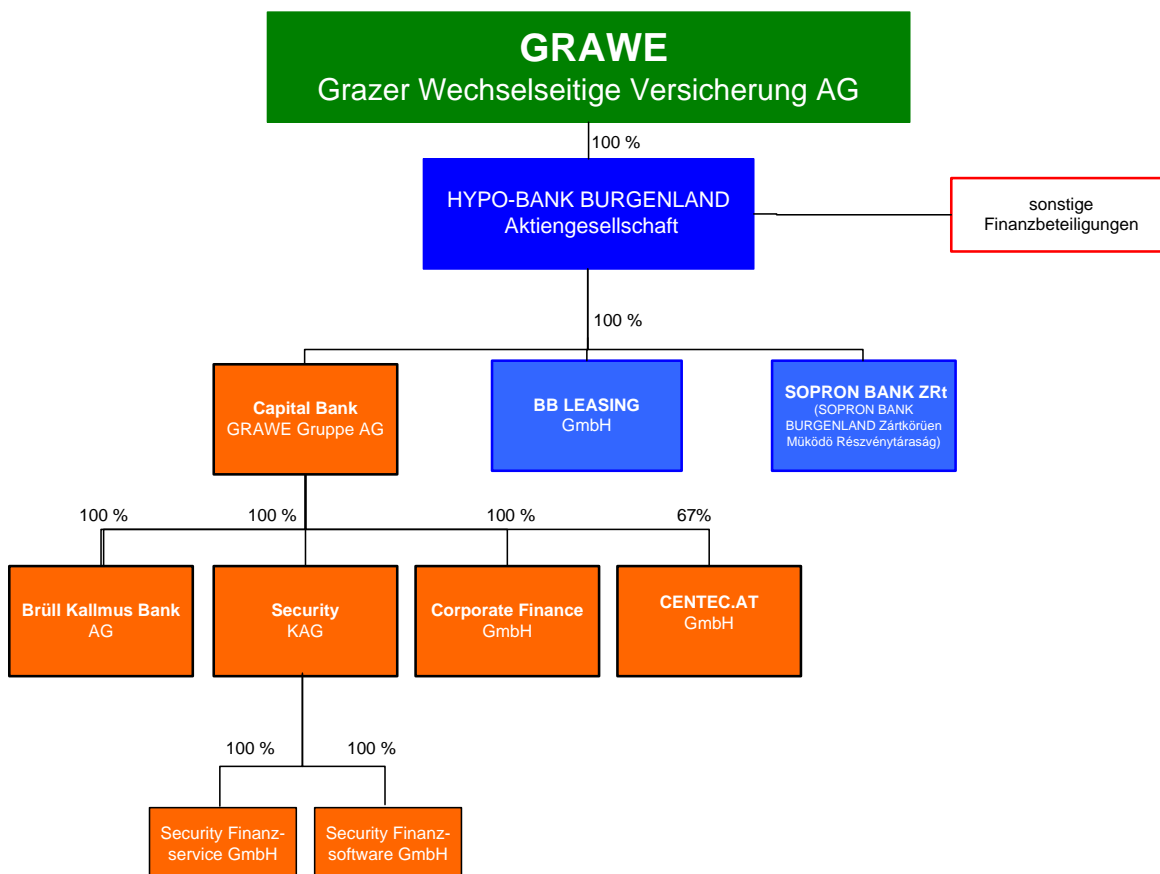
GRAWE
Grazer Wechselseitige Versicherung AG

100 %

HYPO-BANK BURGENLAND
Aktiengesellschaft

sonstige
Finanzbeteiligungen

100 %

Capital Bank
GRAWE Gruppe AG

BB LEASING
GmbH

SOPRON BANK ZRt
(SOPRON BANK BURGENLAND Zártkörüen Müködö Részvénytáraság)

100 %

100 %

100 %

67%

Brüll Kallmus Bank
AG

Security
KAG

Corporate Finance
GmbH

CENTEC.AT
GmbH

100 %

100 %

Security Finanzservice GmbH

Security Finanzsoftware GmbH